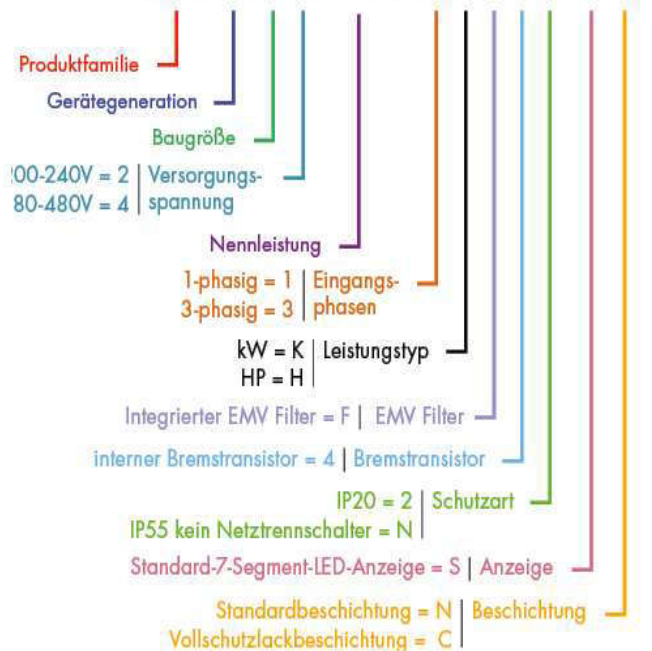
Produktfamilie

Gerätegeneration

Baugröße

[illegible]00-240V = 2 | Versorgungsspannung
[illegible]80-480V = 4

Nennleistung

1-phasig = 1 | Eingangsphasen
3-phasig = 3

kW = K | Leistungstyp
HP = H

Integrierter EMV Filter = F | EMV Filter

interner Bremstransistor = 4 | Bremstransistor

IP20 = 2 | Schutzart
IP55 kein Netztrennschalter = N

Standard-7-Segment-LED-Anzeige = S | Anzeige

Standardbeschichtung = N | Beschichtung
Vollschutzlackbeschichtung = C